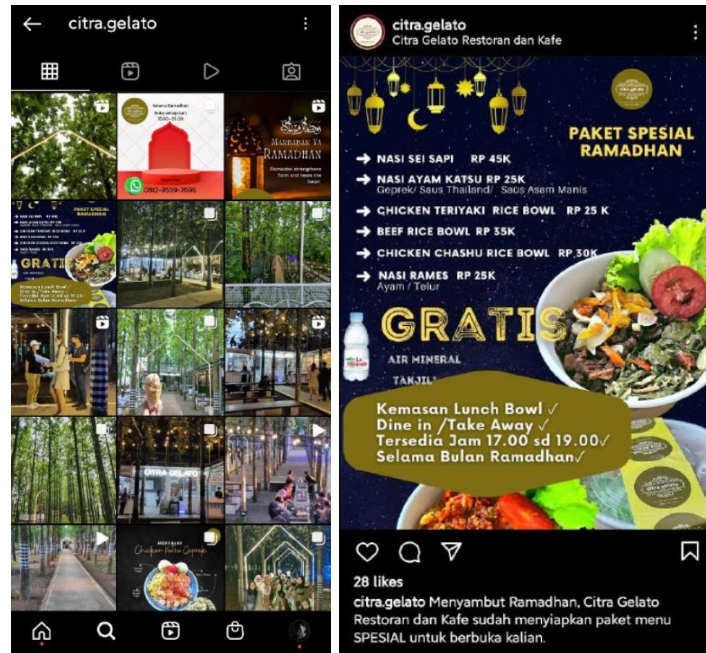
citra.gelato

Marhaban Ya Ramadhan

0812-9559-2696

GRATIS

CITRA GELATO

Chicken Katsu Geprek

citra.gelato
Citra Gelato Restoran dan Kafe

PAKET SPESIAL RAMADHAN

NASI SEI SAPI RP 45K
NASI AYAM KATSU RP 25K
Geprek/ Saus Thailand/ Saus Asam Manis
CHICKEN TERIYAKI RICE BOWL RP 25 K
BEEF RICE BOWL RP 35K
CHICKEN CHASHU RICE BOWL RP 30K
NASI RAMES RP 25K
Ayam / Telur

GRATIS
AIR MINERAL
TAKJIL

Kemasan Lunch Bowl ✓
Dine in /Take Away ✓
Tersedia Jam 17.00 sd 19.00✓
Selama Bulan Ramadhan✓

28 likes
citra.gelato Menyambut Ramadhan, Citra Gelato Restoran dan Kafe sudah menyiapkan paket menu SPESIAL untuk berbuka kalian.